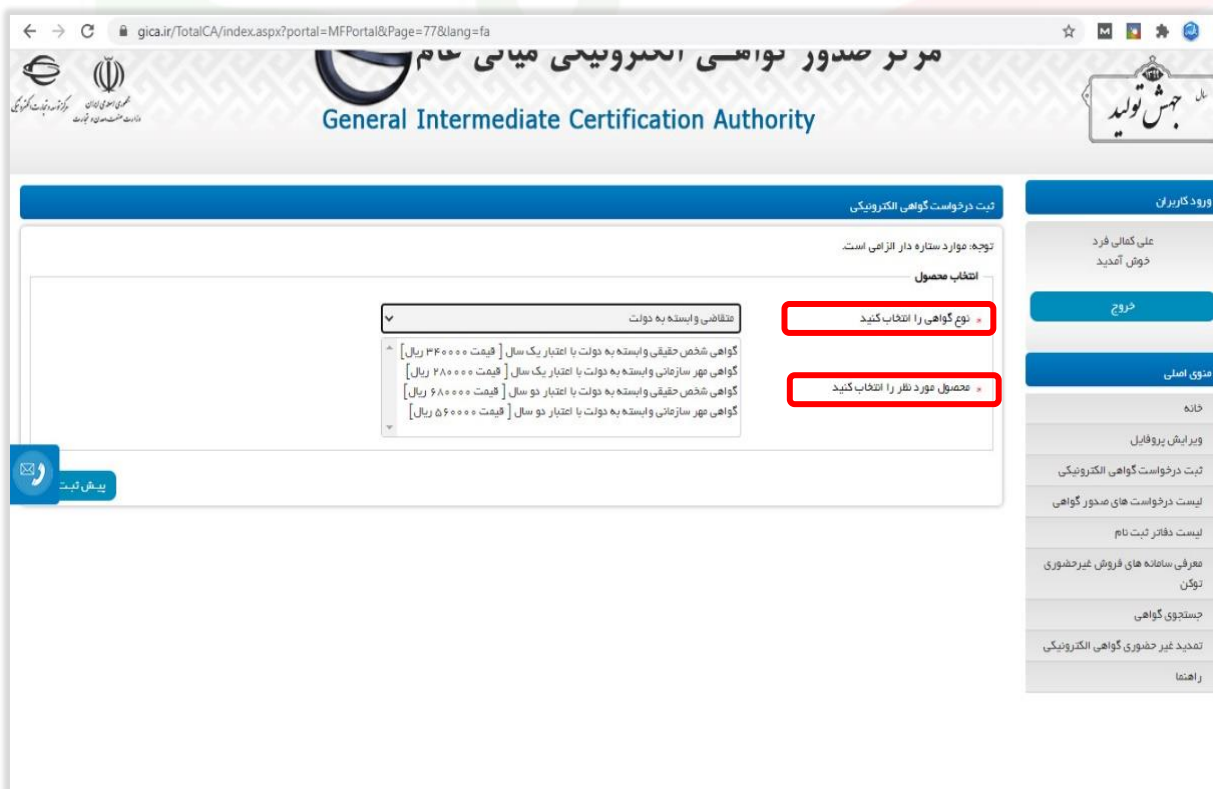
gica.ir/TotalCA/index.aspx?portal=MFPortal&Page=77&lang=fa

مرکز صدور گواهی الکترونیکی میانی عام

General Intermediate Certification Authority

سال جهش تولید

جمهوری اسلامی ایران
وزارت صنعت، معدن و تجارت
مرکز توسعه تجارت الکترونیکی

ورود کاربران

علی کمالی فرد
خوش آمدید

خروج

منوی اصلی

خانه
ویرایش پروفایل
ثبت درخواست گواهی الکترونیکی
لیست درخواست های صدور گواهی
لیست دفاتر ثبت نام
معرفی سامانه های فروش غیرحضوری توکن
جستجوی گواهی
تمدید غیر حضوری گواهی الکترونیکی
راهنما

ثبت درخواست گواهی الکترونیکی

توجه: موارد ستاره دار الزامی است.

انتخاب محصول

* نوع گواهی را انتخاب کنید
متقاضی وابسته به دولت

* محصول مورد نظر را انتخاب کنید
گواهی شخص حقیقی وابسته به دولت با اعتبار یک سال [ قیمت ۳۴۰۰۰۰ ریال]
گواهی مهر سازمانی وابسته به دولت با اعتبار یک سال [ قیمت ۲۸۰۰۰۰ ریال]
گواهی شخص حقیقی وابسته به دولت با اعتبار دو سال [ قیمت ۶۸۰۰۰۰ ریال]
گواهی مهر سازمانی وابسته به دولت با اعتبار دو سال [ قیمت ۵۶۰۰۰۰ ریال]

پیش ثبت